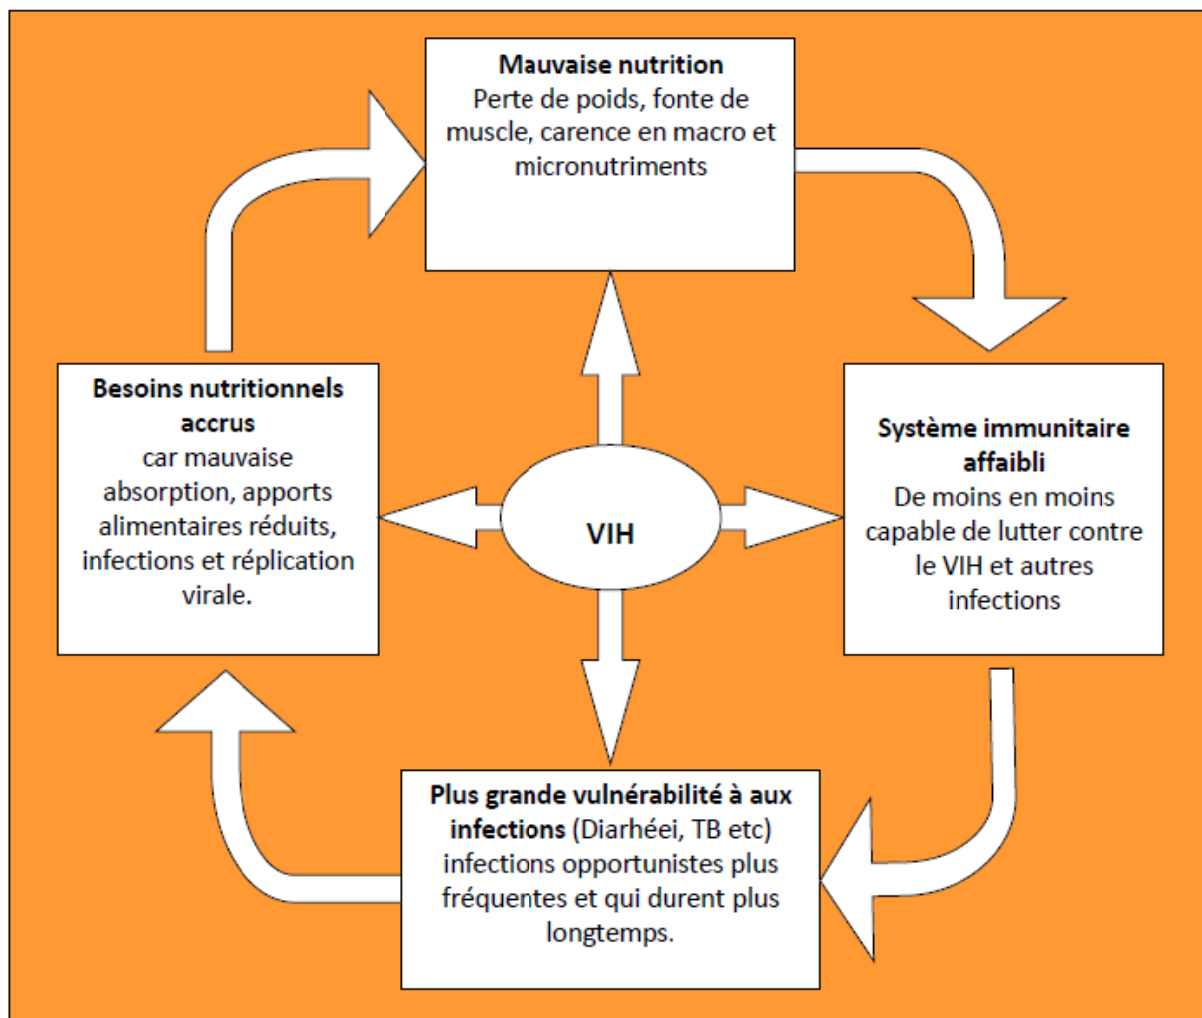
**Mauvaise nutrition**
Perte de poids, fonte de muscle, carence en macro et micronutriments

**Système immunitaire affaibli**
De moins en moins capable de lutter contre le VIH et autres infections

**Plus grande vulnérabilité à aux infections** (Diarhéei, TB etc) infections opportunistes plus fréquentes et qui durent plus longtemps.

**Besoins nutritionnels accrus**
car mauvaise absorption, apports alimentaires réduits, infections et réplication virale.

VIH